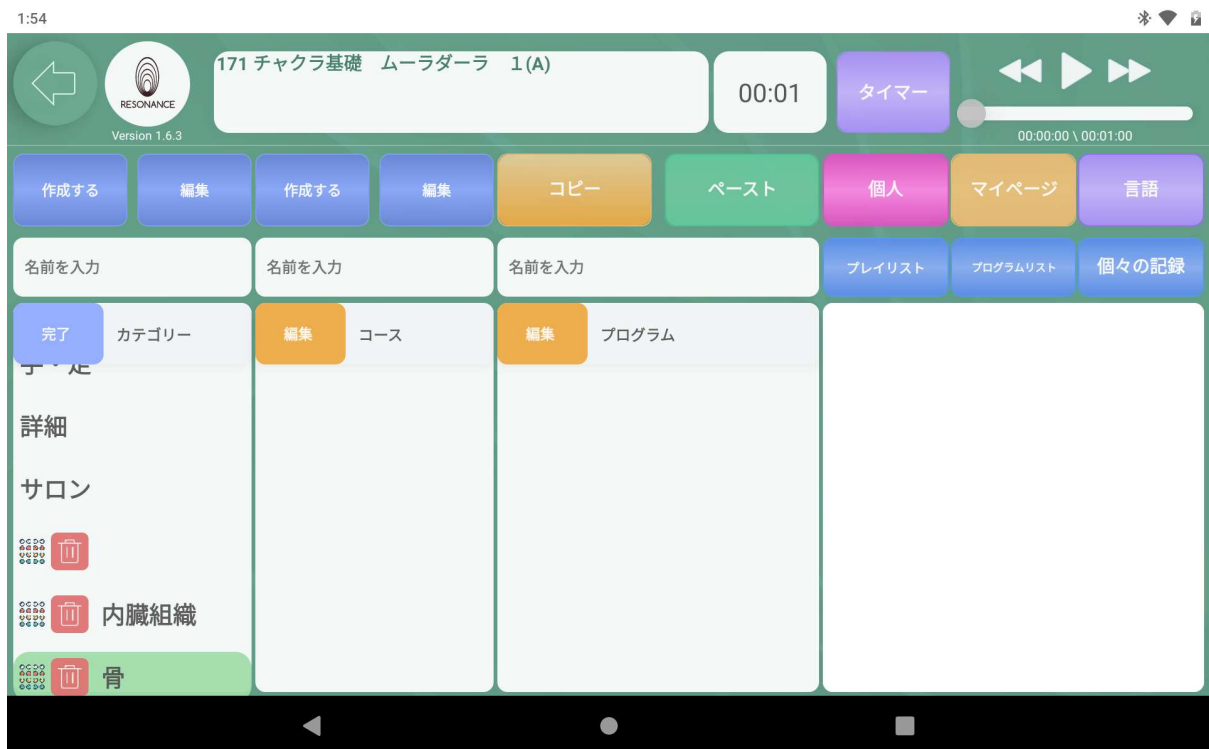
1:54

RESONANCE
Version 1.6.3

171 チャクラ基礎　ムーラダーラ　1(A)

00:01

タイマー

00:00:00 \ 00:01:00

作成する
編集
作成する
編集
コピー
ペースト
個人
マイページ
言語

名前を入力
名前を入力
名前を入力
プレイリスト
プログラムリスト
個々の記録

完了
カテゴリー
編集
コース
編集
プログラム

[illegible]

詳細

サロン

内臓組織

骨